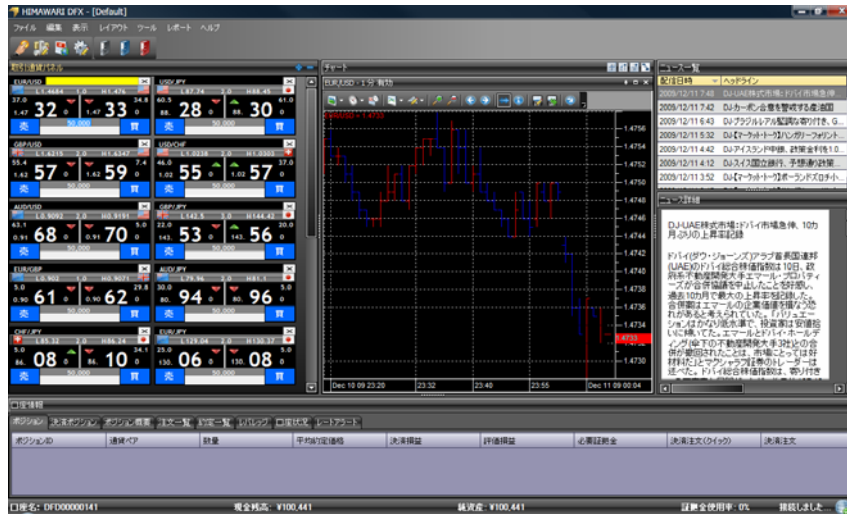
HIMAWARI DFX - [Default]

ファイル 編集 表示 レイアウト ツール レポート ヘルプ

取引通貨パネル

EUR/USD
1.47 32 1.47 33
売 50,000 買

USD/JPY
88. 28 88. 30
売 50,000 買

GBP/USD
1.62 57 1.62 59
売 50,000 買

USD/CHF
1.00 55 1.02 57
売 50,000 買

AUD/USD
0.91 68 0.91 70
売 50,000 買

GBP/JPY
143. 53 143. 56
売 50,000 買

EUR/GBP
0.90 61 0.90 62
売 50,000 買

AUD/JPY
80. 94 80. 96
売 50,000 買

CHF/JPY
86. 08 86. 10
売 50,000 買

EUR/JPY
130. 06 130. 08
売 50,000 買

チャート

EUR/USD - 1分 有効

1.4756
1.4754
1.4752
1.4750
1.4748
1.4746
1.4744
1.4742
1.4740
1.4738
1.4736
1.4734
1.4733
1.4732

Dec 10 09 23:20 23:32 23:40 23:55 Dec 11 09 00:04

ニュース一覧

配信日時 ヘッドライン
2009/12/11 7:48 DJ-UAE株式市場:ドバイ市場急伸...
2009/12/11 7:42 DJ-カーボン合意を警戒する産油国
2009/12/11 6:43 DJ-ブラジルレアル配調わ寄り付き、G...
2009/12/11 5:32 DJ【マーケットトーク】ハンガリーフォリント...
2009/12/11 4:42 DJ-アイスランド中銀、政策金利を10...
2009/12/11 4:12 DJ-スイス国立銀行、予想通り政策...
2009/12/11 3:52 DJ【マーケットトーク】ポーランドズロチ...

ニュース詳細

DJ-UAE株式市場:ドバイ市場急伸、10カ月ぶりの上昇率記録

ドバイ(ダウ・ジョーンズ)アラブ首長国連邦(UAE)のドバイ総合株価指数は10日、政府系不動産開発大手エマール・プロパティーズが合併協議を中止したことを好感し、過去10カ月で最大の上昇率を記録した。合併案はエマールの企業価値を損なう恐れがあると考えられていた。「バリュエーションはかなり低水準で、投資家は安値拾いに動いた。エマールとドバイ・ホールディング傘下の不動産開発大手3社との合併が撤回されたことは、市場にとっては好材料だ」とアッシャーは述べた。ドバイ総合株価指数は、寄り付き

口座情報

ポジション 決済ポジション ポジション概要 注文一覧 約定一覧 入出金 口座状況 レートアラート

ポジションID 通貨ペア 数量 平均約定価格 決済損益 評価損益 必要証拠金 決済注文(クイック) 決済注文

口座名: DFD00000141 現金残高: ¥100,441 純資産: ¥100,441 証拠金使用率: 0% 接続しました...